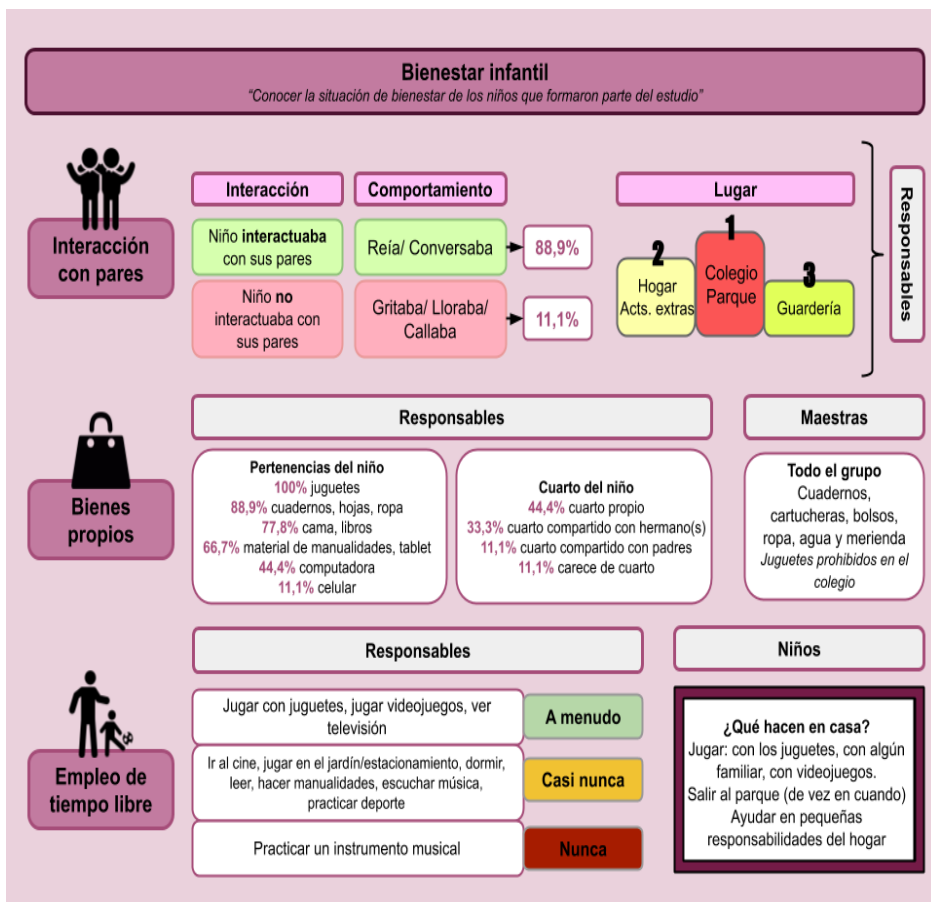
Bienestar infantil
"Conocer la situación de bienestar de los niños que formaron parte del estudio"

Interacción con pares

Interacción
Comportamiento

Niño interactuaba con sus pares
Reía/ Conversaba
88,9%

Niño no interactuaba con sus pares
Gritaba/ Lloraba/ Callaba
11,1%

Lugar
2
Hogar
Acts. extras
1
Colegio
Parque
3
Guardería

Responsables

Bienes propios

Responsables
Maestras

Pertenencias del niño
100% juguetes
88,9% cuadernos, hojas, ropa
77,8% cama, libros
66,7% material de manualidades, tablet
44,4% computadora
11,1% celular

Cuarto del niño
44,4% cuarto propio
33,3% cuarto compartido con hermano(s)
11,1% cuarto compartido con padres
11,1% carece de cuarto

Todo el grupo
Cuadernos, cartucheras, bolsos, ropa, agua y merienda
Juguetes prohibidos en el colegio

Empleo de tiempo libre

Responsables
Niños

Jugar con juguetes, jugar videojuegos, ver televisión
A menudo

Ir al cine, jugar en el jardín/estacionamiento, dormir, leer, hacer manualidades, escuchar música, practicar deporte
Casi nunca

Practicar un instrumento musical
Nunca

¿Qué hacen en casa?
Jugar: con los juguetes, con algún familiar, con videojuegos.
Salir al parque (de vez en cuando)
Ayudar en pequeñas responsabilidades del hogar